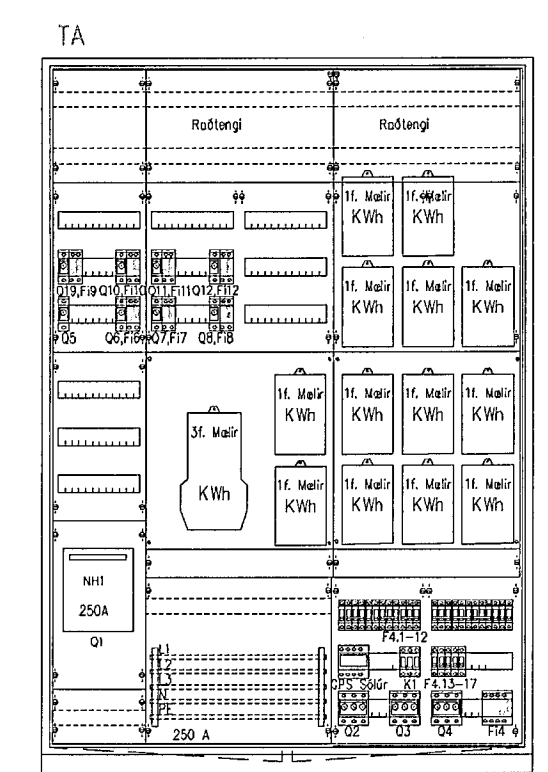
TA

Raðtengi

Raðtengi

1f. Mælir KWh

1f. Mælir KWh

1f. Mælir KWh

1f. Mælir KWh

1f. Mælir KWh

Q19,Fi9 Q10,Fi10 Q11,Fi11 Q12,Fi12

Q5 Q6,Fi6 Q7,Fi7 Q8,Fi8

1f. Mælir KWh

1f. Mælir KWh

1f. Mælir KWh

1f. Mælir KWh

3f. Mælir

KWh

1f. Mælir KWh

1f. Mælir KWh

1f. Mælir KWh

1f. Mælir KWh

NH1

250A

Q1

F4.1-12

L1

L2

L3

N

PE

GPS Sólúr K1 F4.13-17

Q2 Q3 Q4 Fi4

250 A